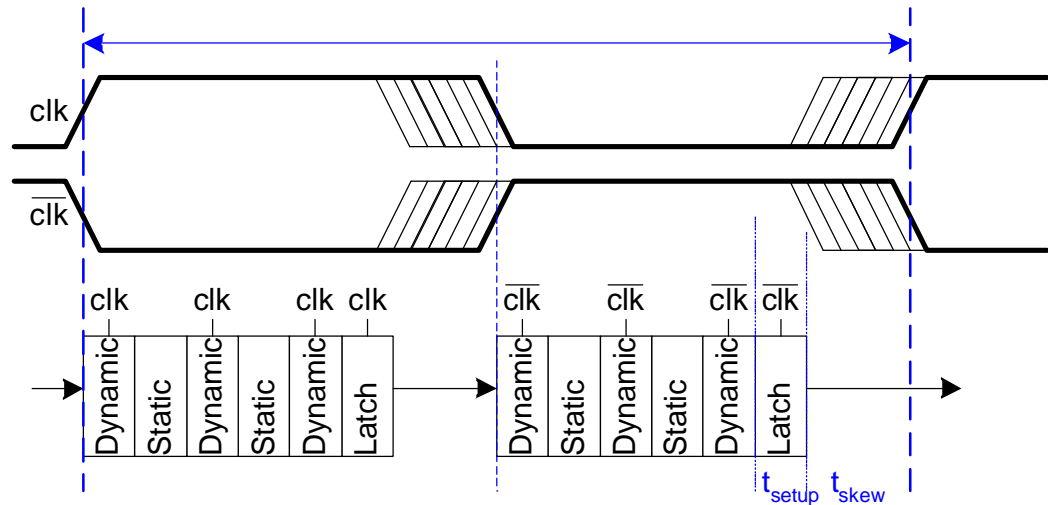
clk

$\overline{clk}$

clk clk clk clk

Dynamic Static Dynamic Static Dynamic Latch

$\overline{clk}$ $\overline{clk}$ $\overline{clk}$ $\overline{clk}$

Dynamic Static Dynamic Static Dynamic Latch

$t_{setup}$ $t_{skew}$